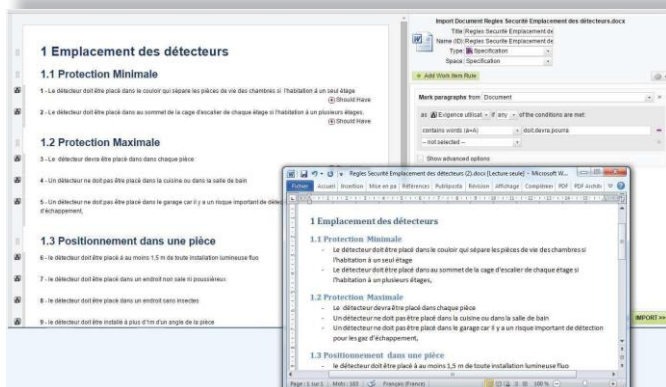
1 Emplacement des détecteurs

1.1 Protection Minimale

1 - Le détecteur doit être placé dans le couloir qui sépare les pièces de vie des chambres si l'habitation à un seul étage

Should Have

2 - Le détecteur doit être placé dans au sommet de la cage d'escalier de chaque étage si l'habitation à un plusieurs étages.

Should Have

1.2 Protection Maximale

3 - Le détecteur devra être placé dans chaque pièce

4 - Un détecteur ne doit pas être placé dans la cuisine ou dans la salle de bain

5 - Un détecteur ne doit pas être placé dans le garage car il y a un risque important de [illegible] d'échappement.

1.3 Positionnement dans une pièce

6 - le détecteur doit être placé à au moins 1,5 m de toute installation lumineuse fluo

7 - le détecteur doit être placé dans un endroit non sale ni poussiéreux

8 - le détecteur doit être placé dans un endroit sans insectes

9 - le détecteur doit être installé à plus d'1m d'un angle de la pièce

Import Document Regles Securité Emplacement des détecteurs.docx

Title Regles Securite Emplacement de

Name (ID) Regles Securite Emplacement de

Type Specification

Space Specification

+ Add Work Item Rule

Mark paragraphs from Document

as Exigence utilisat if any of the conditions are met:

contains words (a=A) doit,devra,pourra

-- not selected --

Show advanced options

IMPORT >>

Regles Securite Emplacement des détecteurs (2).docx [Lecture seule] - Microsoft W...

Fichier Accueil Insertion Mise en pa Références Publipostа Révision Affichage Compléme PDF PDF Archit

1 Emplacement des détecteurs

1.1 Protection Minimale

- Le détecteur doit être placé dans le couloir qui sépare les pièces de vie des chambres si l'habitation à un seul étage

- Le détecteur doit être placé dans au sommet de la cage d'escalier de chaque étage si l'habitation à un plusieurs étages,

1.2 Protection Maximale

- Le détecteur devra être placé dans chaque pièce

- Un détecteur ne doit pas être placé dans la cuisine ou dans la salle de bain

- Un détecteur ne doit pas être placé dans le garage car il y a un risque important de détection pour les gaz d'échappement,

1.3 Positionnement dans une pièce

- le détecteur doit être placé à au moins 1,5 m de toute installation lumineuse fluo

Page : 1 sur 1 | Mots : 183 | Français (France) | 100 %